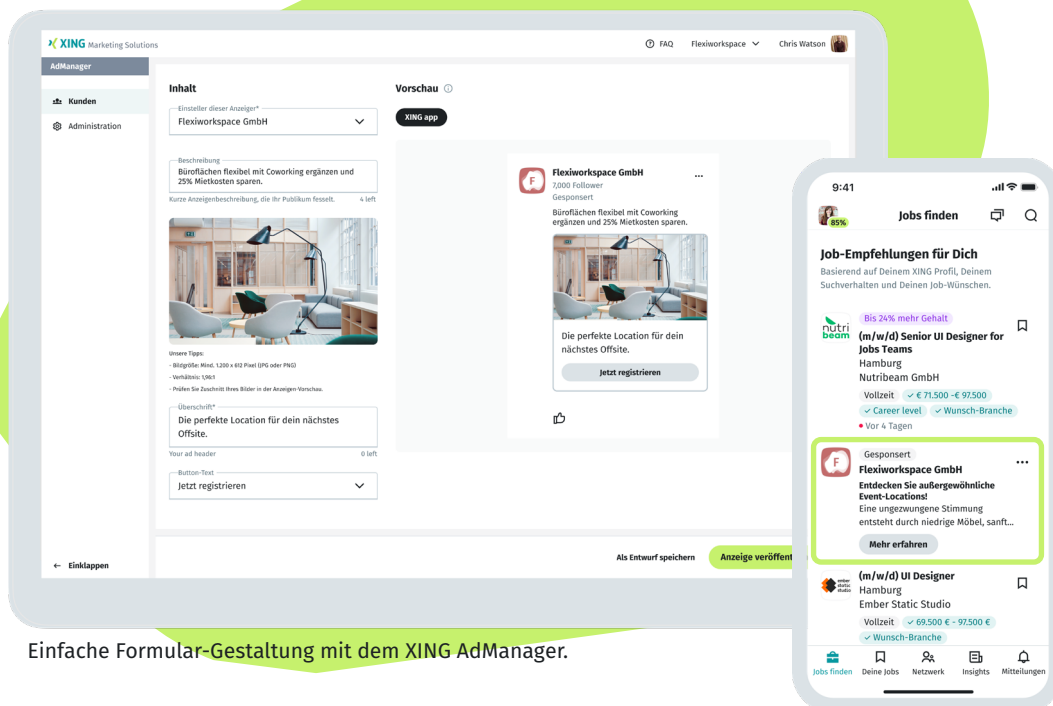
XING Marketing Solutions

FAQ Flexiworkspace Chris Watson

AdManager

Kunden

Administration

Inhalt

Einsteller dieser Anzeige*
Flexiworkspace GmbH

Beschreibung
Büroflächen flexibel mit Coworking ergänzen und 25% Mietkosten sparen.
Kurze Anzeigenbeschreibung, die Ihr Publikum fesselt. 4 left

Unsere Tipps:
- Bildgröße: Mind. 1.200 x 612 Pixel (JPG oder PNG)
- Verhältnis: 1,96:1
- Prüfen Sie Zuschnitt Ihres Bilder in der Anzeigen-Vorschau.

Überschrift*
Die perfekte Location für dein nächstes Offsite.
Your ad header 0 left

Button-Text
Jetzt registrieren

Vorschau

XING app

Flexiworkspace GmbH
7,000 Follower
Gesponsert
Büroflächen flexibel mit Coworking ergänzen und 25% Mietkosten sparen.

Die perfekte Location für dein nächstes Offsite.

Jetzt registrieren

Einklappen

Als Entwurf speichern Anzeige veröffent

9:41

85%

Jobs finden

Job-Empfehlungen für Dich
Basierend auf Deinem XING Profil, Deinem Suchverhalten und Deinen Job-Wünschen.

nutri beam
Bis 24% mehr Gehalt
(m/w/d) Senior UI Designer for Jobs Teams
Hamburg
Nutribeam GmbH
Vollzeit € 71.500 -€ 97.500
Career level Wunsch-Branche
Vor 4 Tagen

Gesponsert
Flexiworkspace GmbH
Entdecken Sie außergewöhnliche Event-Locations!
Eine ungezwungene Stimmung entsteht durch niedrige Möbel, sanft...
Mehr erfahren

ember static studio
(m/w/d) UI Designer
Hamburg
Ember Static Studio
Vollzeit 69.500 € - 97.500 €
Wunsch-Branche

Jobs finden Deine Jobs Netzwerk Insights Mitteilungen

Einfache Formular-Gestaltung mit dem XING AdManager.